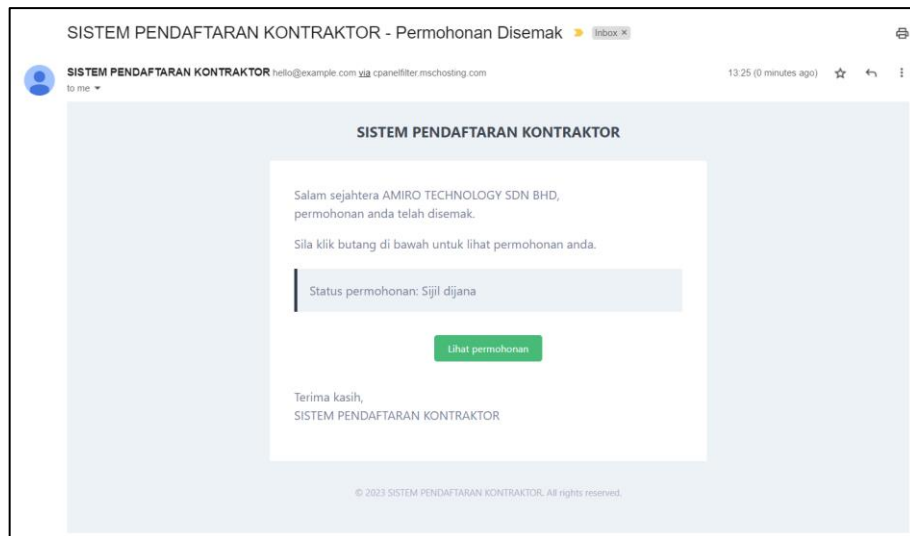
SISTEM PENDAFTARAN KONTRAKTOR - Permohonan Disemak Inbox ×

SISTEM PENDAFTARAN KONTRAKTOR hello@example.com via cpanelfilter.mschosting.com
to me

13:25 (0 minutes ago)

SISTEM PENDAFTARAN KONTRAKTOR

Salam sejahtera AMIRO TECHNOLOGY SDN BHD, permohonan anda telah disemak.

Sila klik butang di bawah untuk lihat permohonan anda.

Status permohonan: Sijil dijana

Lihat permohonan

Terima kasih,
SISTEM PENDAFTARAN KONTRAKTOR

© 2023 SISTEM PENDAFTARAN KONTRAKTOR. All rights reserved.